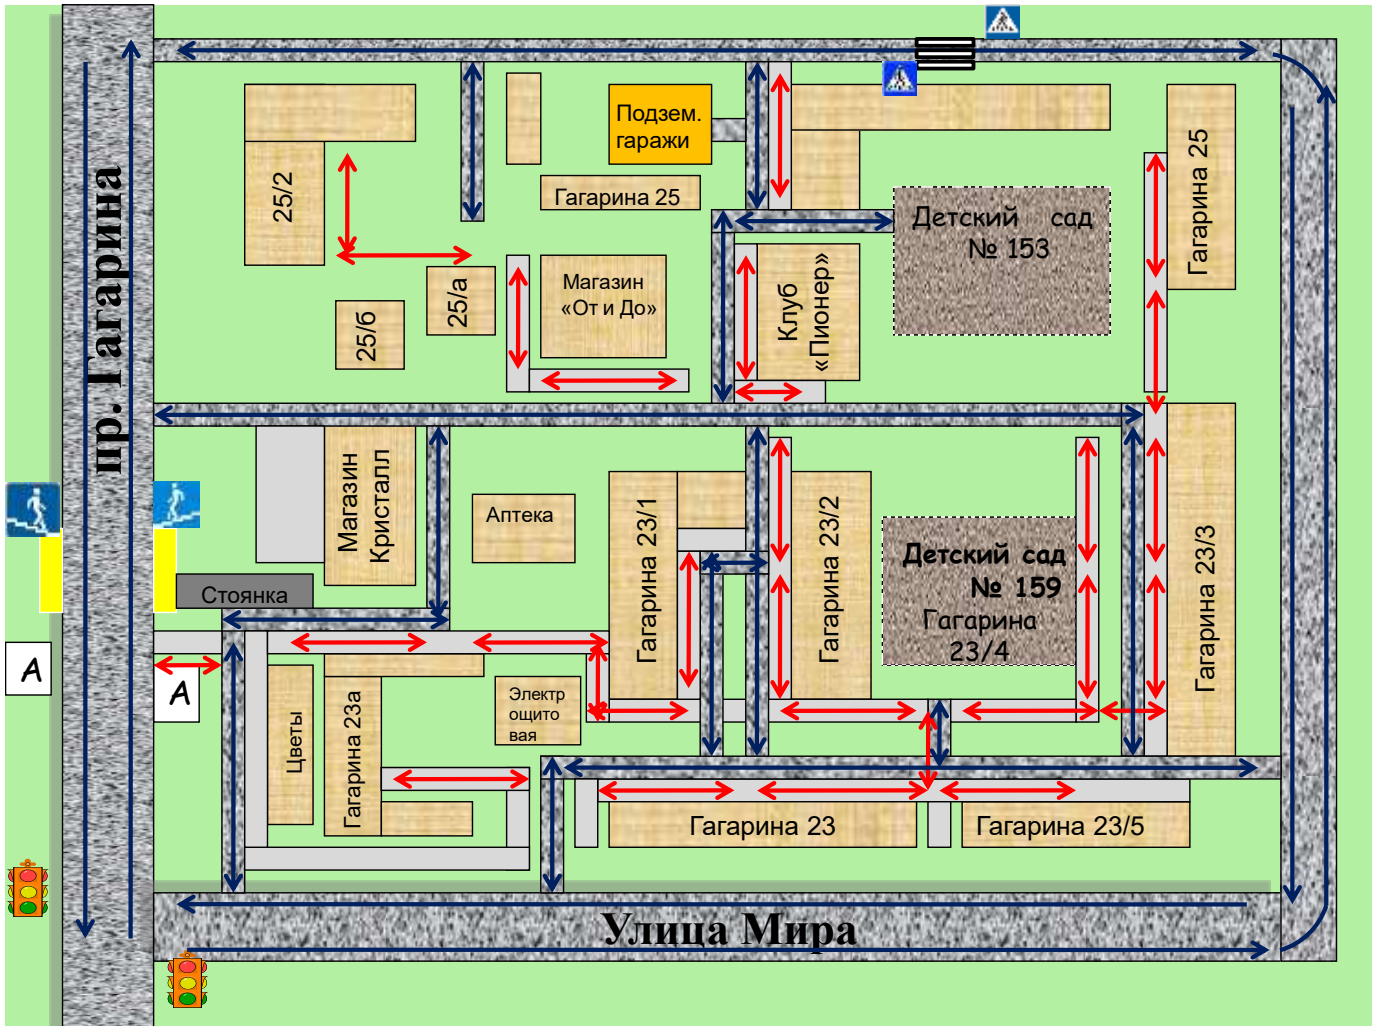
пр. Гагарина

Подзем. гаражи

25/2

Гагарина 25

Детский сад № 153

Гагарина 25

25/б

25/а

Магазин «От и До»

Клуб «Пионер»

Магазин Кристалл

Аптека

Гагарина 23/1

Гагарина 23/2

Детский сад № 159 Гагарина 23/4

Гагарина 23/3

Стоянка

А

А

Цветы

Гагарина 23а

Электр ощито вая

Гагарина 23

Гагарина 23/5

Улица Мира